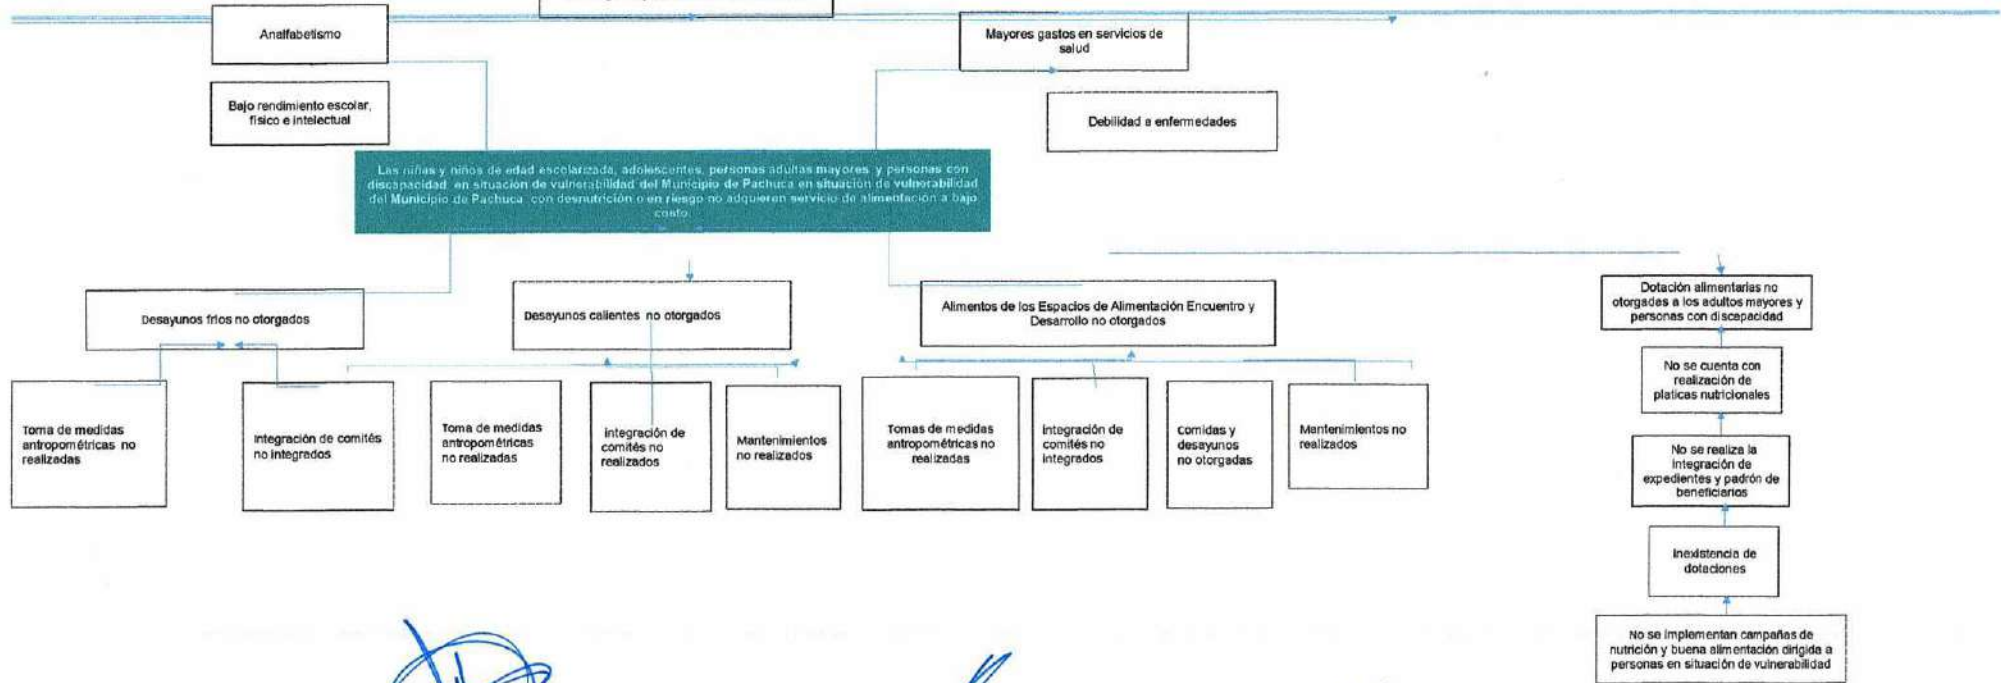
Analfabetismo

Mayores gastos en servicios de salud

Bajo rendimiento escolar, físico e intelectual

Debilidad a enfermedades

Las niñas y niños de edad escolarizada, adolescentes, personas adultas mayores y personas con discapacidad en situación de vulnerabilidad del Municipio de Pachuca en situación de vulnerabilidad del Municipio de Pachuca con desnutrición o en riesgo no adquieren servicio de alimentación a bajo costo.

Desayunos fríos no otorgados

Desayunos calientes no otorgados

Alimentos de los Espacios de Alimentación Encuentro y Desarrollo no otorgados

Dotación alimentarias no otorgadas a los adultos mayores y personas con discapacidad

Toma de medidas antropométricas no realizadas

Integración de comités no integrados

Toma de medidas antropométricas no realizadas

Integración de comités no realizados

Mantenimientos no realizados

Tomas de medidas antropométricas no realizadas

Integración de comités no integrados

Comidas y desayunos no otorgadas

Mantenimientos no realizados

No se cuenta con realización de platicas nutricionales

No se realiza la integración de expedientes y padrón de beneficiarios

Inexistencia de dotaciones

No se implementan campañas de nutrición y buena alimentación dirigida a personas en situación de vulnerabilidad